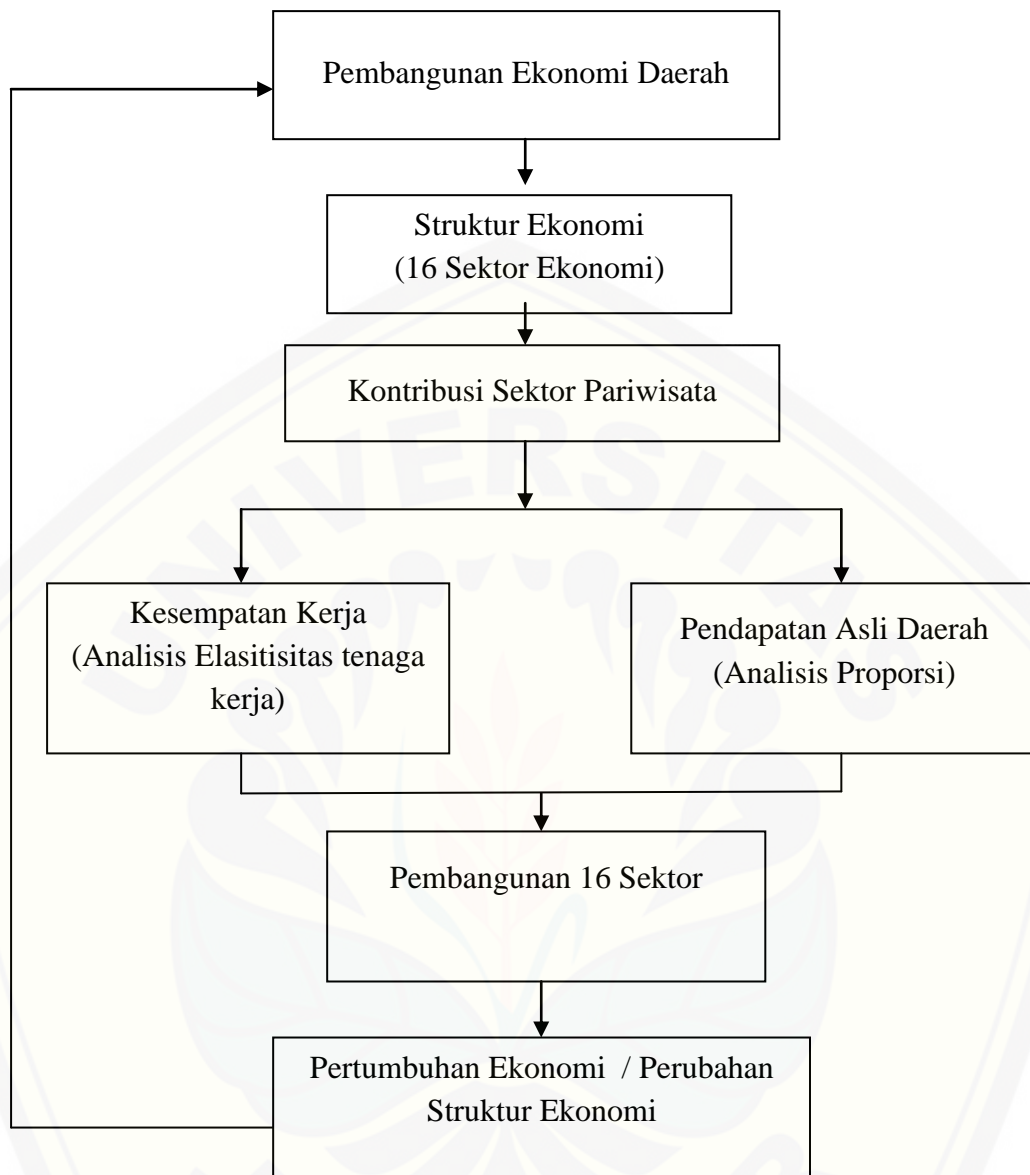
Pembangunan Ekonomi Daerah

Struktur Ekonomi
(16 Sektor Ekonomi)

Kontribusi Sektor Pariwisata

Kesempatan Kerja
(Analisis Elasitisitas tenaga kerja)

Pendapatan Asli Daerah
(Analisis Proporsi)

Pembangunan 16 Sektor

Pertumbuhan Ekonomi / Perubahan Struktur Ekonomi